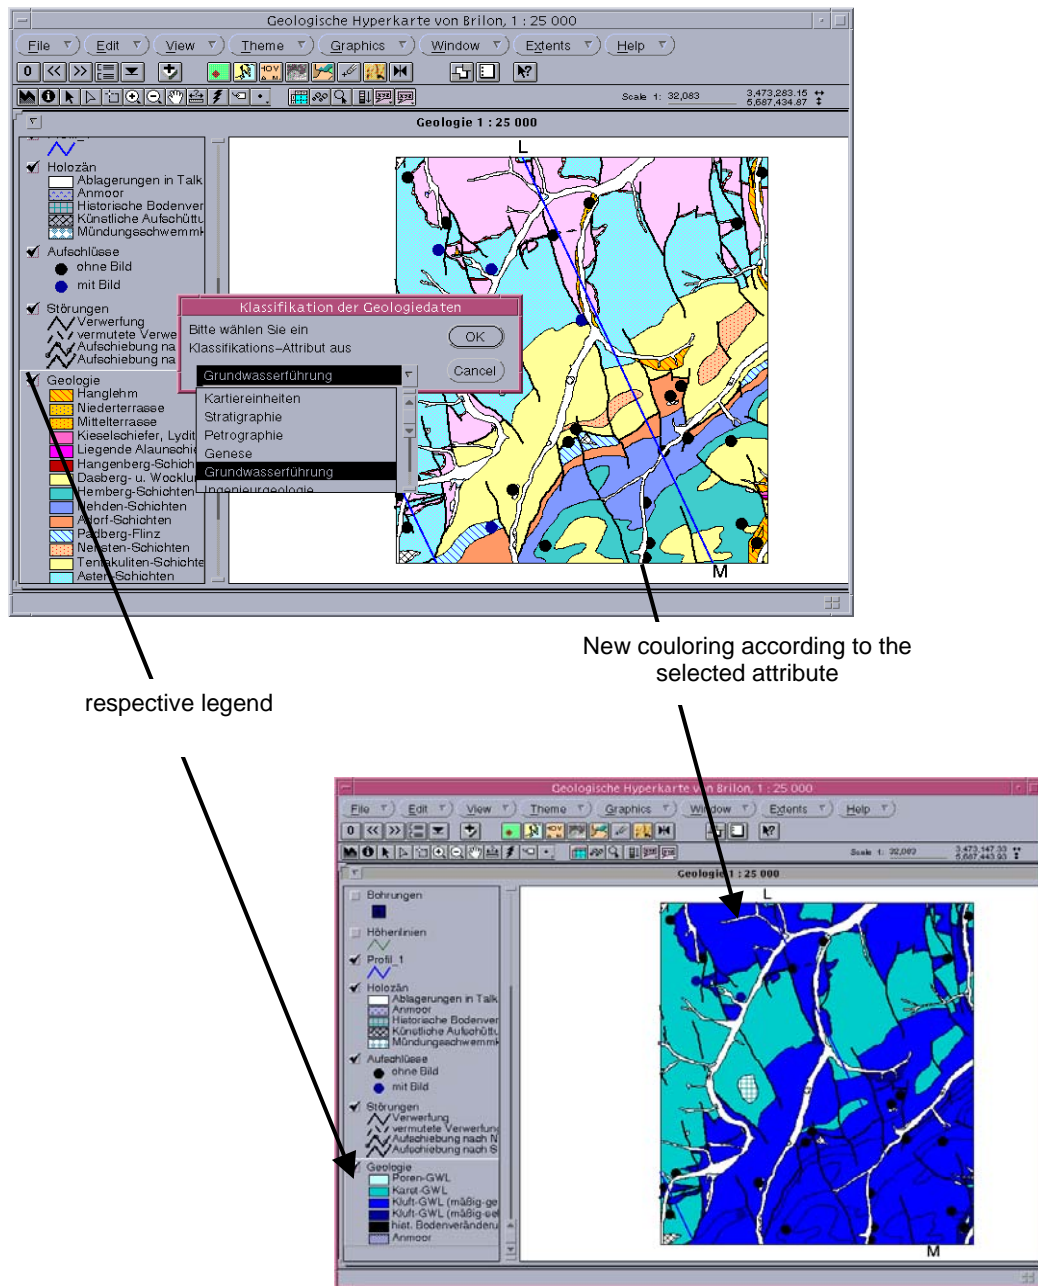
Geologische Hyperkarte von Brilon, 1 : 25 000

File Edit View Theme Graphics Window Extents Help

Scale 1: 32,083 3,473,283.15 5,687,434.87

Geologie 1 : 25 000

Holozän
Ablagerungen in Talk
Anmoor
Historische Bodenver
Künstliche Aufschüttu
Mündungsschwemmk

Aufschlüsse
ohne Bild
mit Bild

Störungen
Verwerfung
vermutete Verwe
Aufschiebung na
Aufschiebung na

Geologie
Hanglehm
Niederterrasse
Mittelterrasse
Kieselschiefer, Lydit
Liegende Alaunschie
Hangenberg-Schich
Dasberg- u. Wocklu
Hemberg-Schichten
Nehden-Schichten
Adorf-Schichten
Padberg-Flinz
Nehsten-Schichten
Tentakuliten-Schichte
Aster-Schichten

L
M

Klassifikation der Geologiedaten
Bitte wählen Sie ein Klassifikations-Attribut aus
OK
Cancel
Grundwasserführung
Kartiereinheiten
Stratigraphie
Petrographie
Genese
Grundwasserführung
Ingenieurgeologie

New couloring according to the selected attribute

respective legend

Geologische Hyperkarte von Brilon, 1 : 25 000

File Edit View Theme Graphics Window Extents Help

Scale 1: 32,083 3,473,147.33 5,687,443.93

Geologie 1 : 25 000

Bohrungen
Höhenlinien
Profil_1
Holozän
Ablagerungen in Talk
Anmoor
Historische Bodenver
Künstliche Aufschüttu
Mündungsschwemmk
Aufschlüsse
ohne Bild
mit Bild
Störungen
Verwerfung
vermutete Verwerfung
Aufschiebung nach N
Aufschiebung nach S
Geologie
Poren-GWL
Karst-GWL
Kluft-GWL (mäßig-ge
Kluft-GWL (mäßig-se
hist. Bodenveränderu
Anmoor

L
M